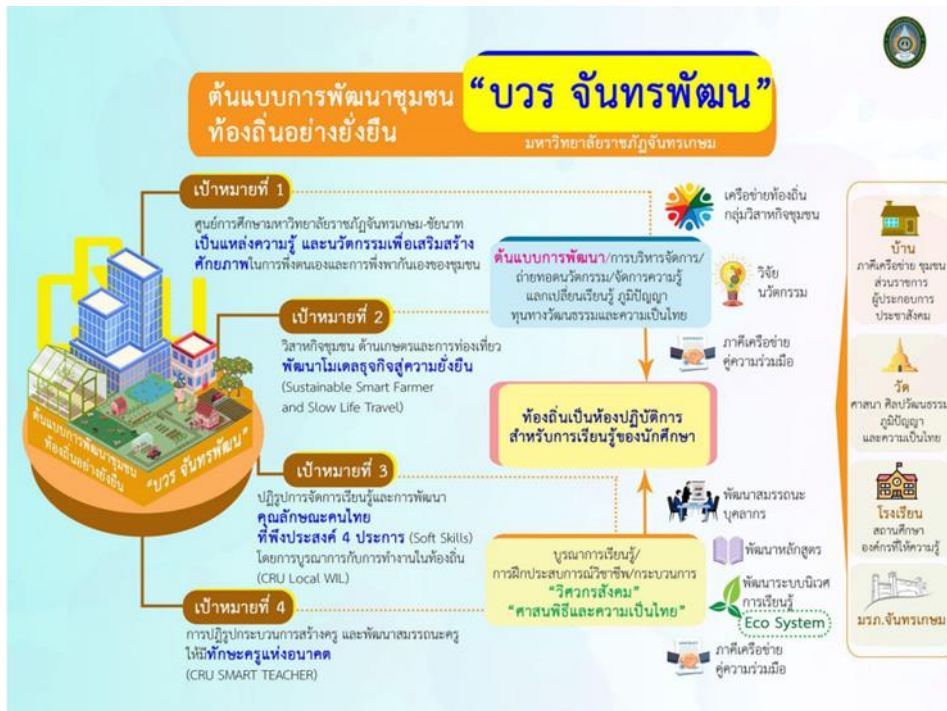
ต้นแบบการพัฒนาชุมชนท้องถิ่นอย่างยั่งยืน

"บวร จันทรพัฒน"

มหาวิทยาลัยราชภัฏจันทรเกษม

เป้าหมายที่ 1

ศูนย์การศึกษามหาวิทยาลัยราชภัฏจันทรเกษม-ชัยนาท เป็นแหล่งความรู้ และนวัตกรรมเพื่อเสริมสร้างศักยภาพในการพึ่งตนเองและการพึ่งพากันเองของชุมชน

เป้าหมายที่ 2

วิสาหกิจชุมชน ด้านเกษตรและการท่องเที่ยว พัฒนาโมเดลธุรกิจสู่ความยั่งยืน (Sustainable Smart Farmer and Slow Life Travel)

เป้าหมายที่ 3

ปฏิรูปการจัดการเรียนรู้และการพัฒนา คุณลักษณะคนไทยที่พึงประสงค์ 4 ประการ (Soft Skills) โดยการบูรณาการกับการทำงานในท้องถิ่น (CRU Local WIL)

เป้าหมายที่ 4

การปฏิรูปกระบวนการสร้างครู และพัฒนาสมรรถนะครู ให้มีทักษะครูแห่งอนาคต (CRU SMART TEACHER)

ต้นแบบการพัฒนาชุมชนท้องถิ่นอย่างยั่งยืน "บวร จันทรพัฒน"

เครือข่ายท้องถิ่น กลุ่มวิสาหกิจชุมชน

ต้นแบบการพัฒนา/การบริหารจัดการ/ถ่ายทอดนวัตกรรม/จัดการความรู้ แลกเปลี่ยนเรียนรู้ ภูมิปัญญา ทุนทางวัฒนธรรมและความเป็นไทย

วิจัย นวัตกรรม

ภาคีเครือข่าย คู่ความร่วมมือ

ท้องถิ่นเป็นห้องปฏิบัติการสำหรับการเรียนรู้ของนักศึกษา

พัฒนาสมรรถนะบุคลากร

บูรณาการเรียนรู้/การฝึกประสบการณ์วิชาชีพ/กระบวนการ "วิศวกรสังคม" "ศาสนพิธีและความเป็นไทย"

พัฒนาหลักสูตร

พัฒนาระบบนิเวศการเรียนรู้ Eco System

ภาคีเครือข่าย คู่ความร่วมมือ

บ้าน ภาคีเครือข่าย ชุมชน ส่วนราชการ ผู้ประกอบการ ประชาสังคม

วัด ศาสนา ศิลปวัฒนธรรม ภูมิปัญญา และความเป็นไทย

โรงเรียน สถานศึกษา องค์กรที่ให้ความรู้

มรภ.จันทรเกษม